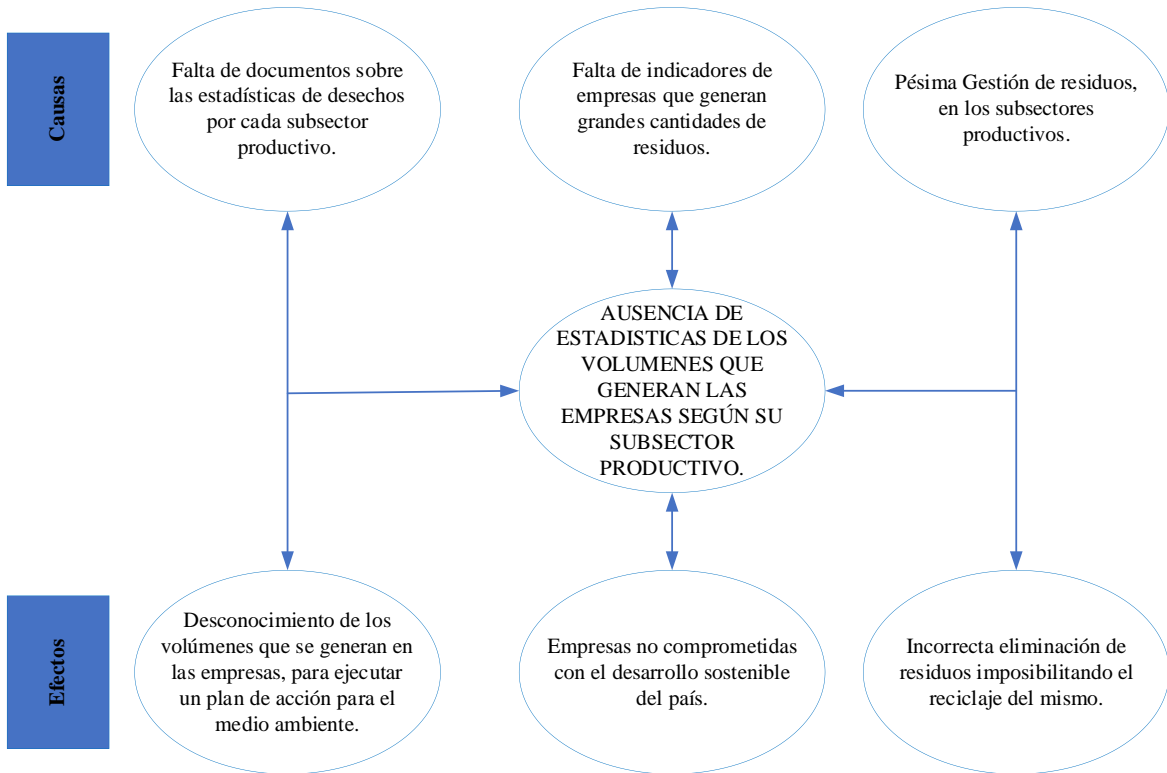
Causas

Falta de documentos sobre las estadísticas de desechos por cada subsector productivo.

Falta de indicadores de empresas que generan grandes cantidades de residuos.

Pésima Gestión de residuos, en los subsectores productivos.

AUSENCIA DE ESTADISTICAS DE LOS VOLUMENES QUE GENERAN LAS EMPRESAS SEGÚN SU SUBSECTOR PRODUCTIVO.

Efectos

Desconocimiento de los volúmenes que se generan en las empresas, para ejecutar un plan de acción para el medio ambiente.

Empresas no comprometidas con el desarrollo sostenible del país.

Incorrecta eliminación de residuos imposibilitando el reciclaje del mismo.